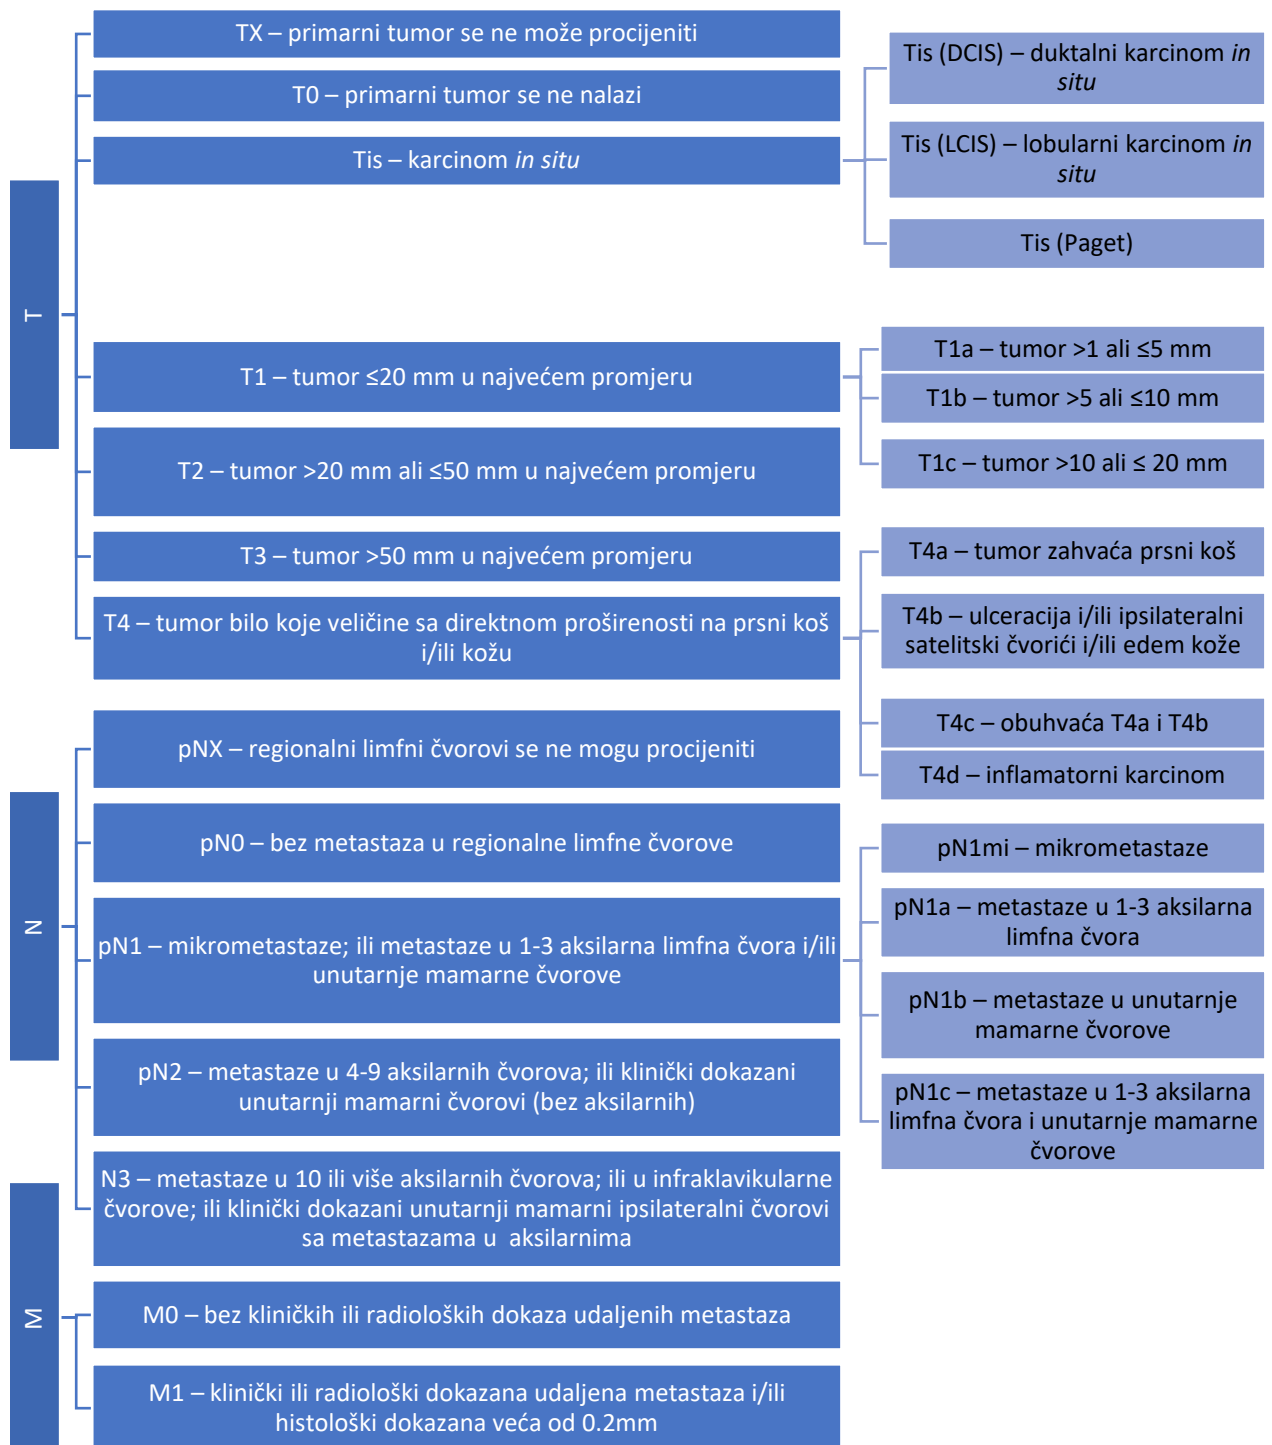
T

TX – primarni tumor se ne može procijeniti

T0 – primarni tumor se ne nalazi

Tis – karcinom *in situ*

Tis (DCIS) – duktalni karcinom *in situ*

Tis (LCIS) – lobularni karcinom *in situ*

Tis (Paget)

T1 – tumor ≤20 mm u najvećem promjeru

T1a – tumor >1 ali ≤5 mm

T1b – tumor >5 ali ≤10 mm

T1c – tumor >10 ali ≤ 20 mm

T2 – tumor >20 mm ali ≤50 mm u najvećem promjeru

T3 – tumor >50 mm u najvećem promjeru

T4 – tumor bilo koje veličine sa direktnom proširenosti na prsni koš i/ili kožu

T4a – tumor zahvaća prsni koš

T4b – ulceracija i/ili ipsilateralni satelitski čvorići i/ili edem kože

T4c – obuhvaća T4a i T4b

T4d – inflamatorni karcinom

N

pNX – regionalni limfni čvorovi se ne mogu procijeniti

pN0 – bez metastaza u regionalne limfne čvorove

pN1 – mikrometastaze; ili metastaze u 1-3 aksilarna limfna čvora i/ili unutarnje mamarne čvorove

pN1mi – mikrometastaze

pN1a – metastaze u 1-3 aksilarna limfna čvora

pN1b – metastaze u unutarnje mamarne čvorove

pN1c – metastaze u 1-3 aksilarna limfna čvora i unutarnje mamarne čvorove

pN2 – metastaze u 4-9 aksilarnih čvorova; ili klinički dokazani unutarnji mamarni čvorovi (bez aksilarnih)

N3 – metastaze u 10 ili više aksilarnih čvorova; ili u infraklavikularne čvorove; ili klinički dokazani unutarnji mamarni ipsilateralni čvorovi sa metastazama u aksilarnima

M

M0 – bez kliničkih ili radioloških dokaza udaljenih metastaza

M1 – klinički ili radiološki dokazana udaljena metastaza i/ili histološki dokazana veća od 0.2mm